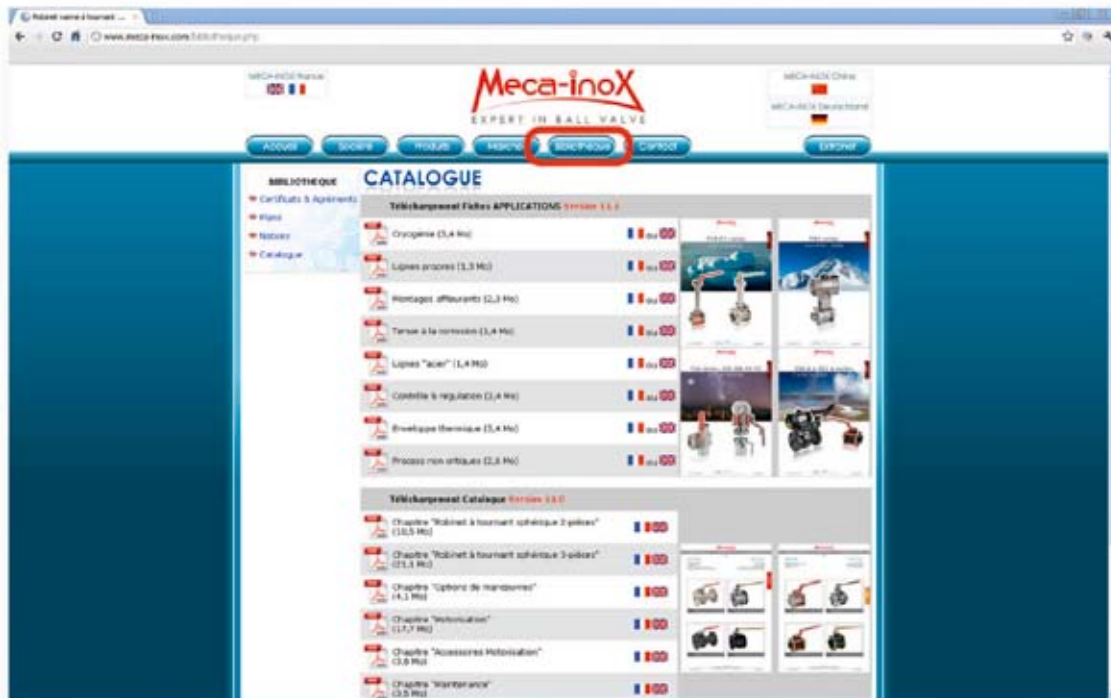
Robinet vanne à tournant ...

www.meca-inox.com/bibliotheque.php

MECA-INOX France

Meca-inoX
EXPERT IN BALL VALVE

MECA-INOX China

MECA-INOX Deutschland

Accueil | Société | Produits | Marchés | Bibliothèque | Contact | Extranet

BIBLIOTHEQUE
Certificats & Agréments
Plans
Notices
Catalogue

CATALOGUE

Téléchargement Fiches APPLICATIONS Version 11.1

Cryogénie (3,4 Mo) ou
Lignes propres (1,3 Mo) ou
Montages affleurants (2,2 Mo) ou
Tenue à la corrosion (1,4 Mo) ou
Lignes "acier" (1,4 Mo) ou
Contrôle & régulation (2,4 Mo) ou
Enveloppe thermique (3,4 Mo) ou
Process non critiques (2,3 Mo) ou

Téléchargement Catalogue Version 11.0

Chapitre "Robinet à tournant sphérique 2-pièces" (10,5 Mo)
Chapitre "Robinet à tournant sphérique 3-pièces" (21,1 Mo)
Chapitre "Options de manoeuvres" (4,1 Mo)
Chapitre "Motorisation" (17,7 Mo)
Chapitre "Accessoires Motorisation" (3,8 Mo)
Chapitre "Maintenance" (3,5 Mo)